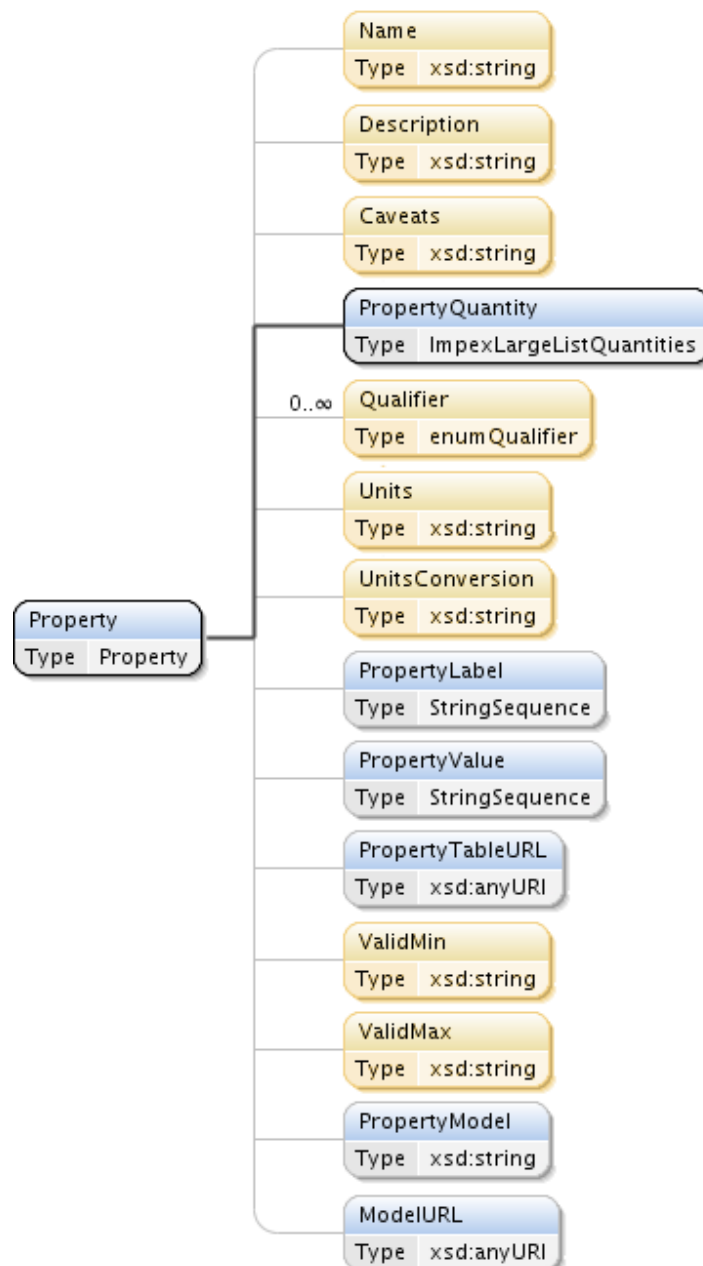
Property
Type Property

Name
Type xsd:string

Description
Type xsd:string

Caveats
Type xsd:string

PropertyQuantity
Type ImpexLargeListQuantities

0..∞

Qualifier
Type enumQualifier

Units
Type xsd:string

UnitsConversion
Type xsd:string

PropertyLabel
Type StringSequence

PropertyValue
Type StringSequence

PropertyTableURL
Type xsd:anyURI

ValidMin
Type xsd:string

ValidMax
Type xsd:string

PropertyModel
Type xsd:string

ModelURL
Type xsd:anyURI